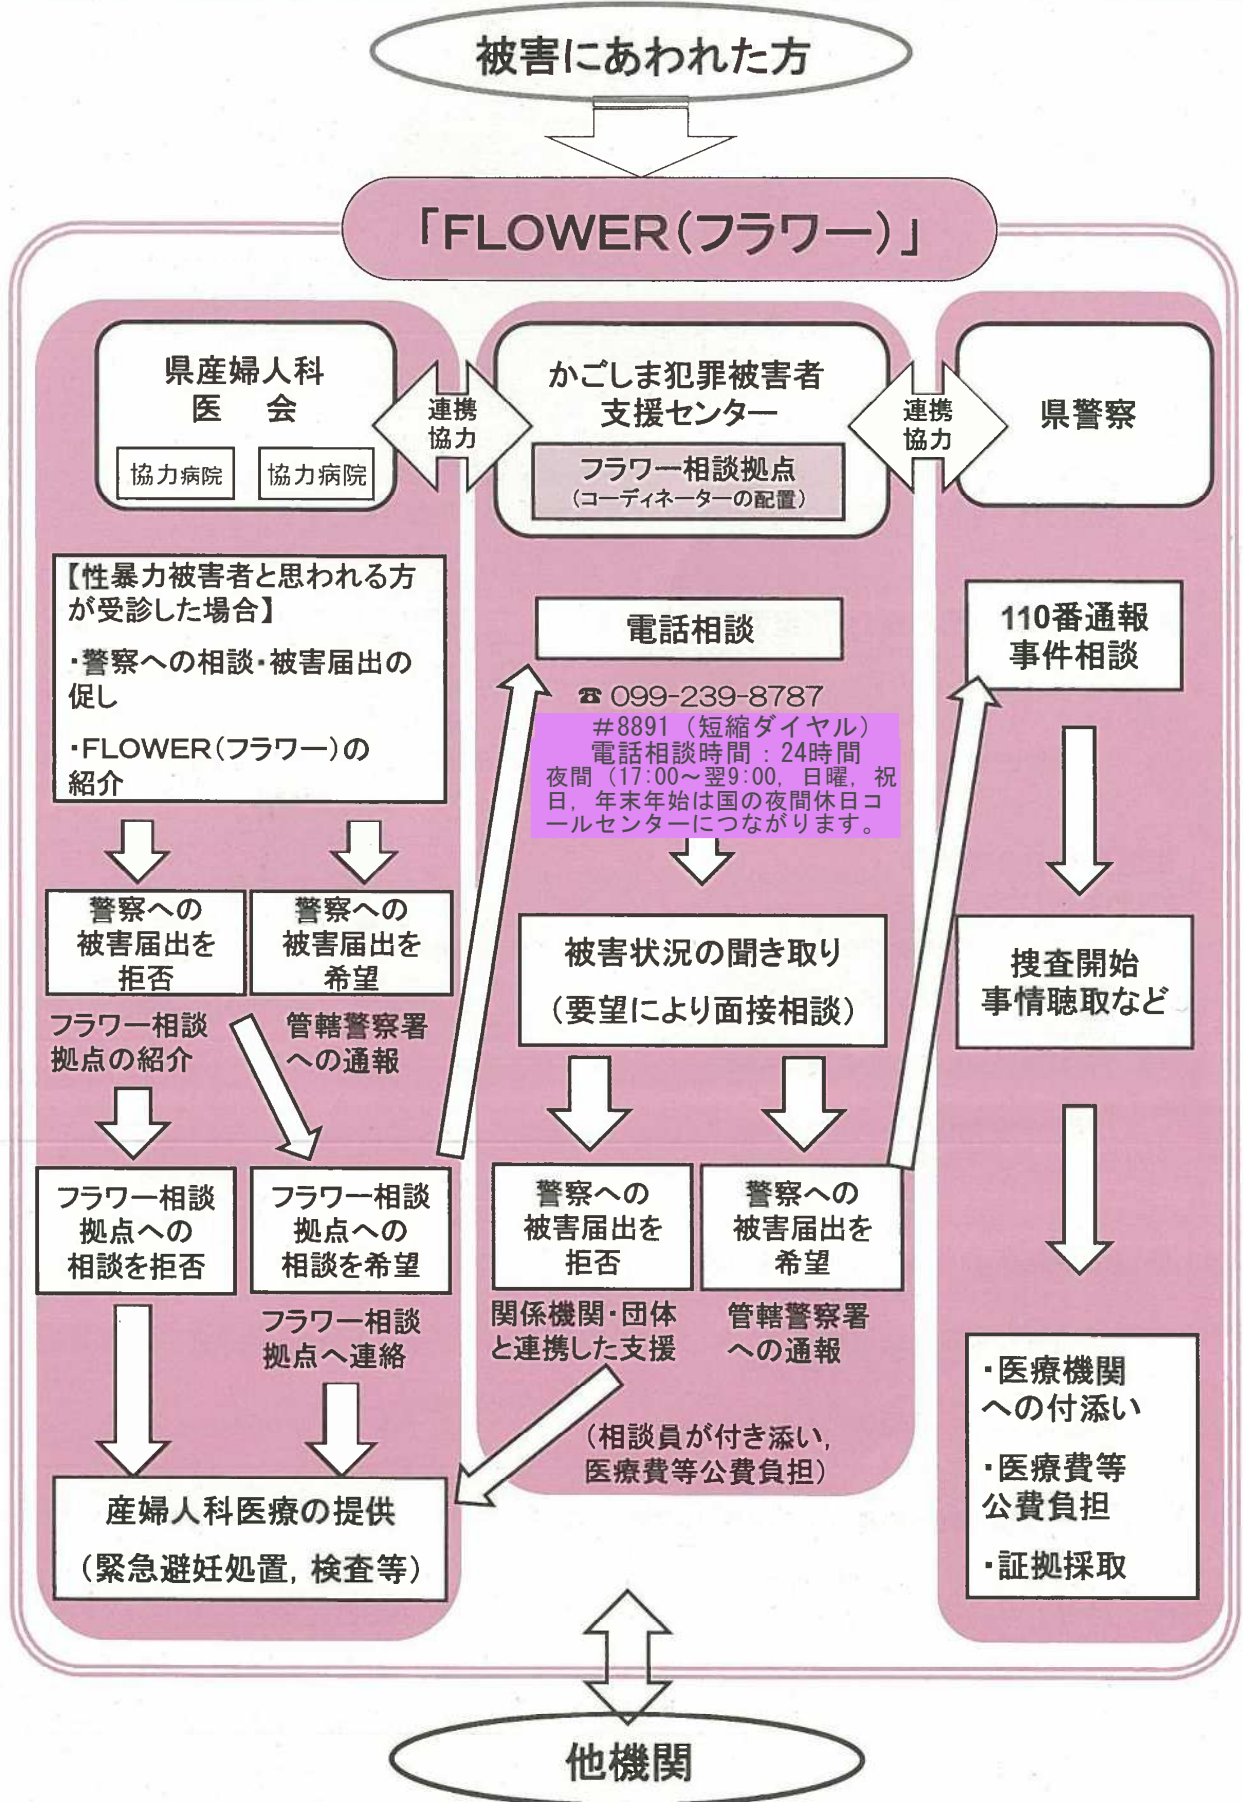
被害にあわれた方

「FLOWER(フラワー)」

県産婦人科医会

協力病院　協力病院

連携協力

かごしま犯罪被害者支援センター

フラワー相談拠点
(コーディネーターの配置)

連携協力

県警察

【性暴力被害者と思われる方が受診した場合】

・警察への相談・被害届出の促し

・FLOWER(フラワー)の紹介

警察への被害届出を拒否

警察への被害届出を希望

フラワー相談拠点の紹介

管轄警察署への通報

フラワー相談拠点への相談を拒否

フラワー相談拠点への相談を希望

フラワー相談拠点へ連絡

産婦人科医療の提供
(緊急避妊処置, 検査等)

電話相談

☎ 099-239-8787
#8891（短縮ダイヤル）
電話相談時間：24時間
夜間（17:00～翌9:00，日曜，祝日，年末年始は国の夜間休日コールセンターにつながります。

被害状況の聞き取り
(要望により面接相談)

警察への被害届出を拒否

警察への被害届出を希望

関係機関・団体と連携した支援

管轄警察署への通報

(相談員が付き添い，医療費等公費負担)

110番通報
事件相談

捜査開始
事情聴取など

・医療機関への付添い

・医療費等公費負担

・証拠採取

他機関